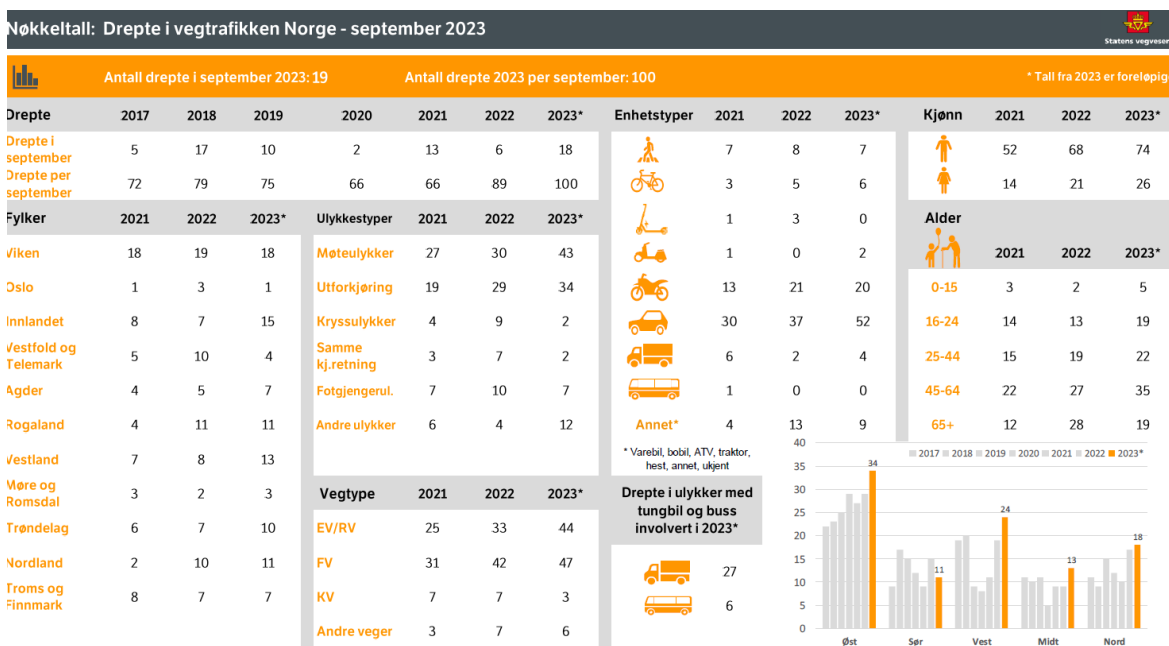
Nøkkeltall: Drepte i vegtrafikken Norge - september 2023

Statens vegvesen

Antall drepte i september 2023: 19

Antall drepte 2023 per september: 100

* Tall fra 2023 er foreløpig

| Drepte | 2017 | 2018 | 2019 | 2020 | 2021 | 2022 | 2023* |
|---|---|---|---|---|---|---|---|
| Drepte i september | 5 | 17 | 10 | 2 | 13 | 6 | 18 |
| Drepte per september | 72 | 79 | 75 | 66 | 66 | 89 | 100 |

| Fylker | 2021 | 2022 | 2023* |
|---|---|---|---|
| Viken | 18 | 19 | 18 |
| Oslo | 1 | 3 | 1 |
| Innlandet | 8 | 7 | 15 |
| Vestfold og Telemark | 5 | 10 | 4 |
| Agder | 4 | 5 | 7 |
| Rogaland | 4 | 11 | 11 |
| Vestland | 7 | 8 | 13 |
| Møre og Romsdal | 3 | 2 | 3 |
| Trøndelag | 6 | 7 | 10 |
| Nordland | 2 | 10 | 11 |
| Troms og Finnmark | 8 | 7 | 7 |

| Ulykkestyper | 2021 | 2022 | 2023* |
|---|---|---|---|
| Møteulykker | 27 | 30 | 43 |
| Utforkjøring | 19 | 29 | 34 |
| Kryssulykker | 4 | 9 | 2 |
| Samme kj.retning | 3 | 7 | 2 |
| Fotgjengerul. | 7 | 10 | 7 |
| Andre ulykker | 6 | 4 | 12 |

| Vegtype | 2021 | 2022 | 2023* |
|---|---|---|---|
| EV/RV | 25 | 33 | 44 |
| FV | 31 | 42 | 47 |
| KV | 7 | 7 | 3 |
| Andre veger | 3 | 7 | 6 |

| Enhetstyper | 2021 | 2022 | 2023* |
|---|---|---|---|
| | 7 | 8 | 7 |
| | 3 | 5 | 6 |
| | 1 | 3 | 0 |
| | 1 | 0 | 2 |
| | 13 | 21 | 20 |
| | 30 | 37 | 52 |
| | 6 | 2 | 4 |
| | 1 | 0 | 0 |
| Annet* | 4 | 13 | 9 |

* Varebil, bobil, ATV, traktor, hest, annet, ukjent

Drepte i ulykker med tungbil og buss involvert i 2023*

27

6

| Kjønn | 2021 | 2022 | 2023* |
|---|---|---|---|
| | 52 | 68 | 74 |
| | 14 | 21 | 26 |

| Alder | 2021 | 2022 | 2023* |
|---|---|---|---|
| 0-15 | 3 | 2 | 5 |
| 16-24 | 14 | 13 | 19 |
| 25-44 | 15 | 19 | 22 |
| 45-64 | 22 | 27 | 35 |
| 65+ | 12 | 28 | 19 |

40 35 30 25 20 15 10 5 0

2017 2018 2019 2020 2021 2022 2023*

34 11 24 13 18

Øst Sør Vest Midt Nord